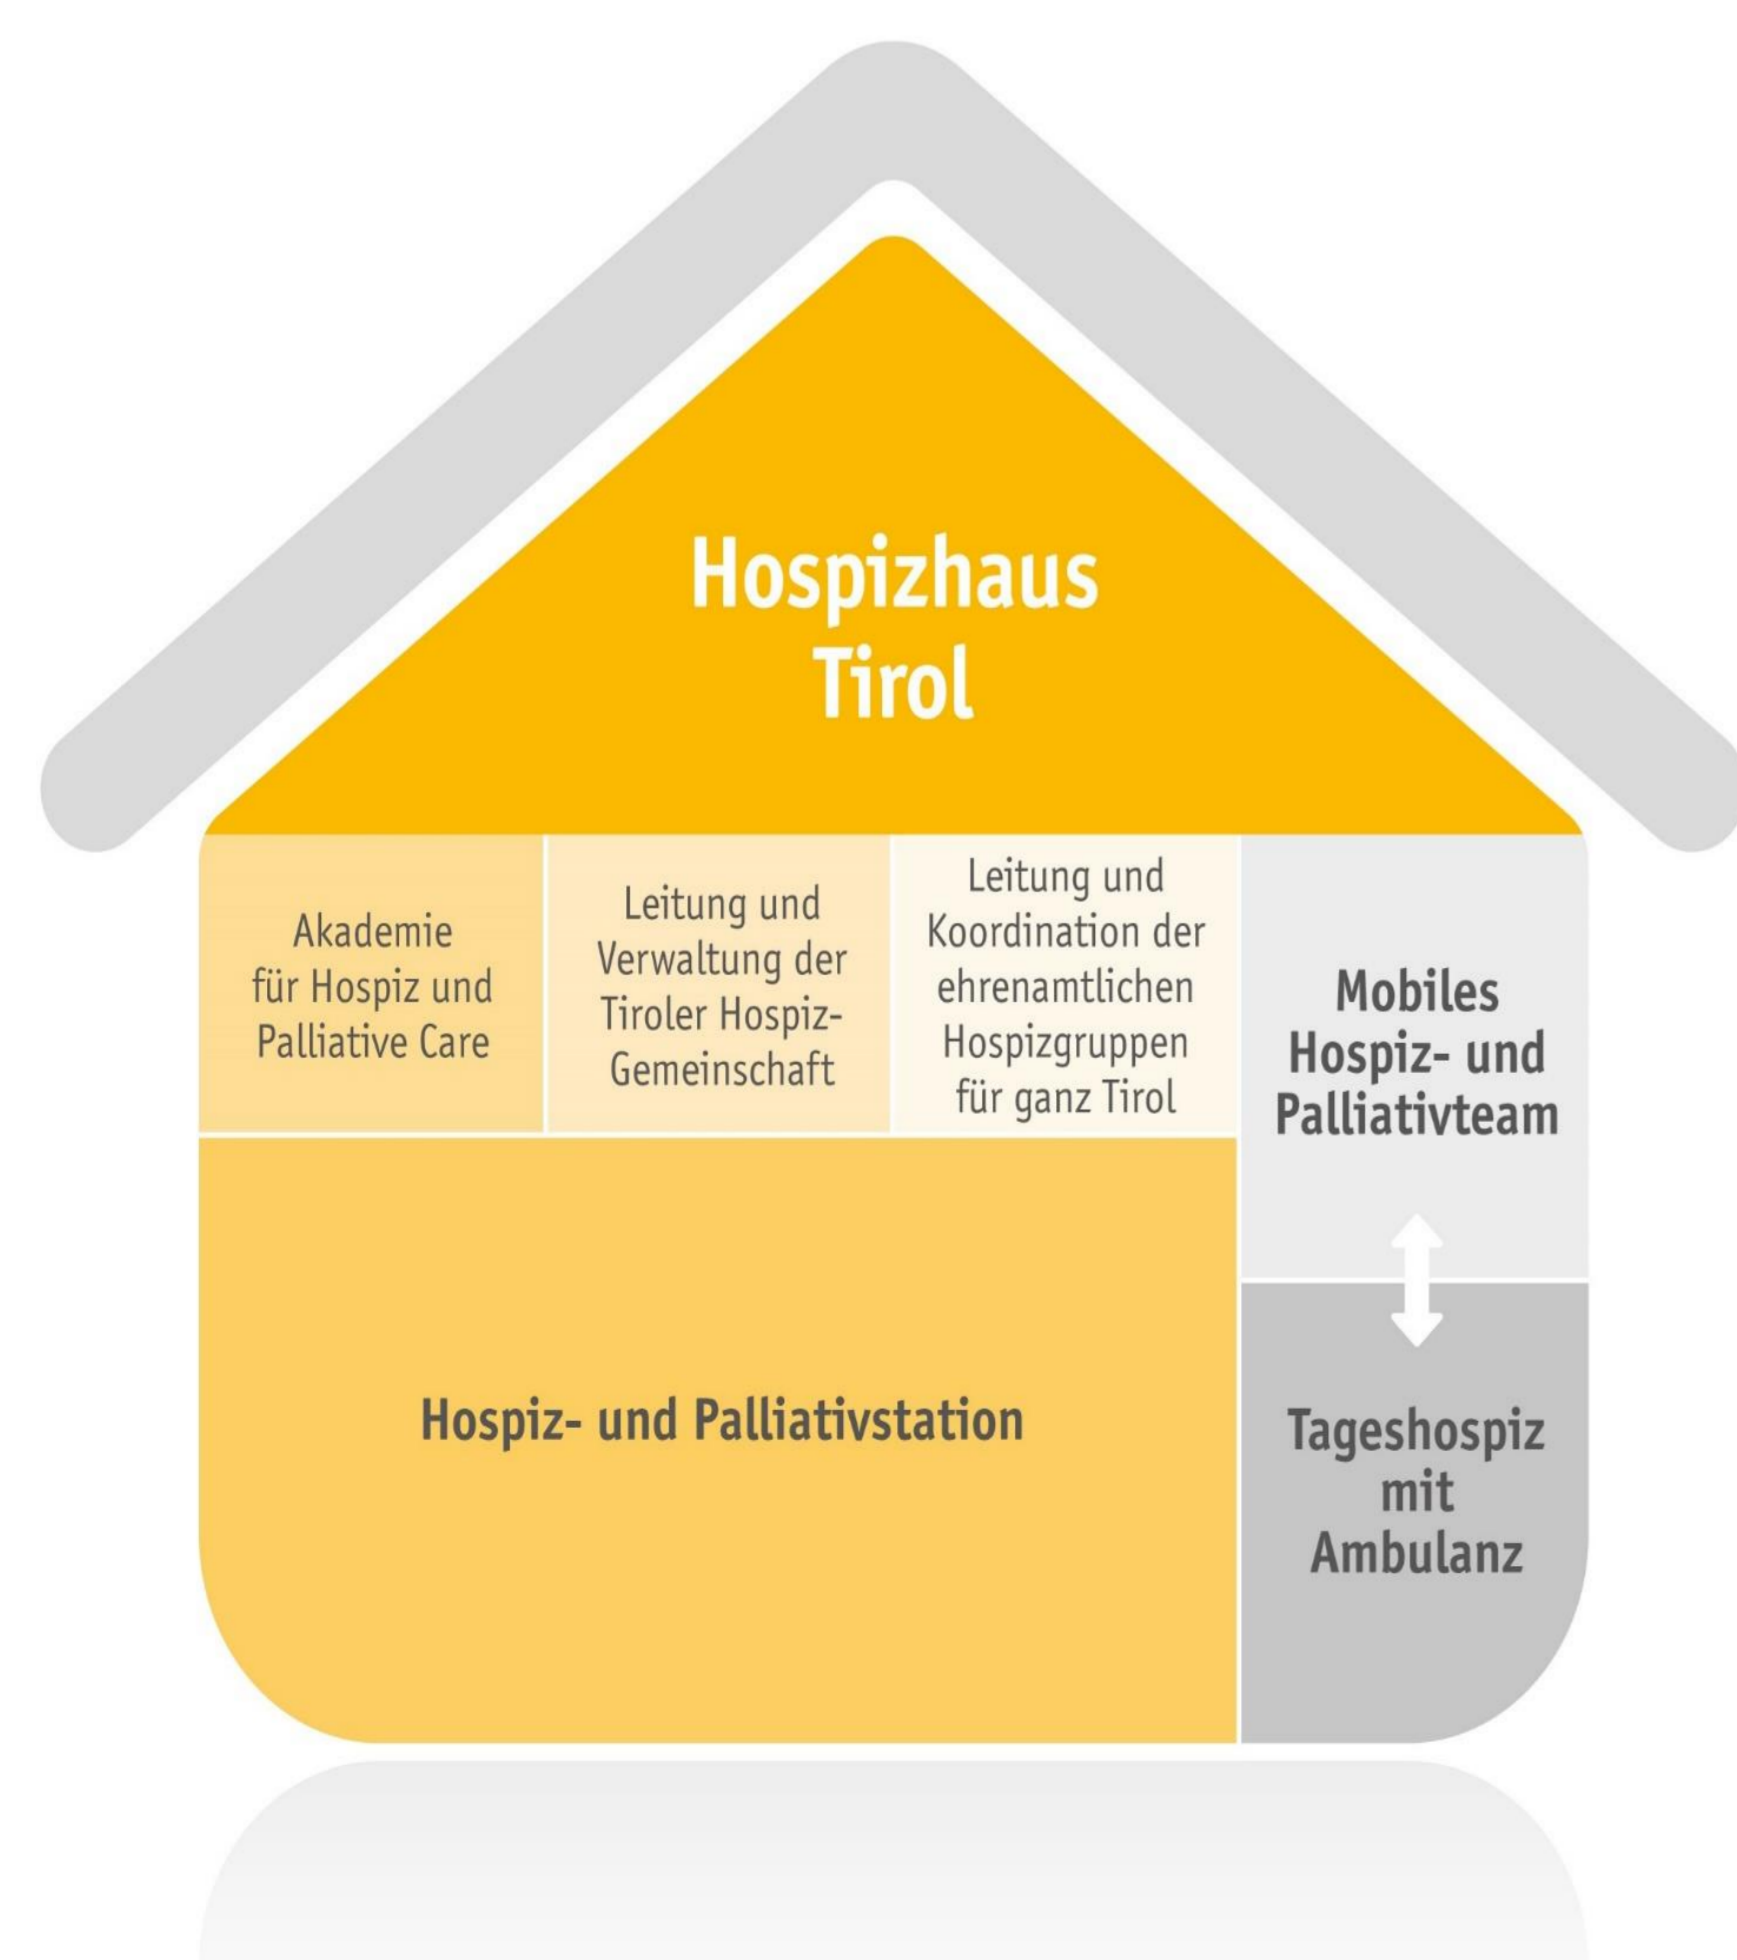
Hospizhaus Tirol

Akademie für Hospiz und Palliative Care

Leitung und Verwaltung der Tiroler Hospiz-Gemeinschaft

Leitung und Koordination der ehrenamtlichen Hospizgruppen für ganz Tirol

Mobiles Hospiz- und Palliativteam

Hospiz- und Palliativstation

Tageshospiz mit Ambulanz